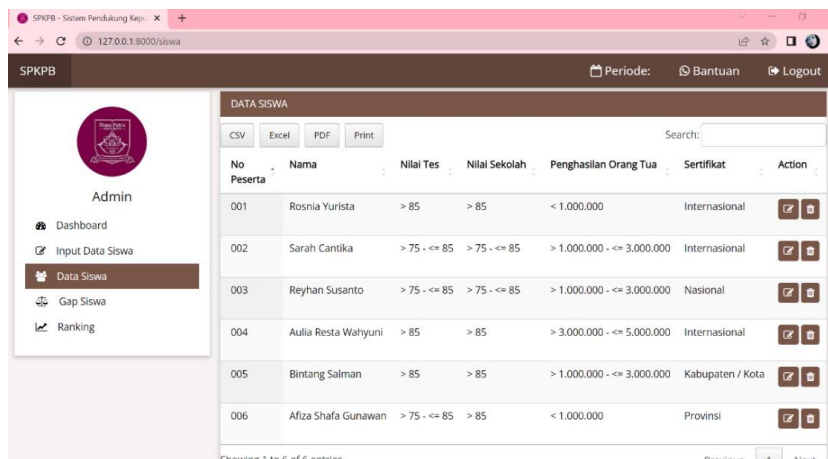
SPKPB - Sistem Pendukung Kepu ×

127.0.0.1:8000/siswa

SPKPB

Periode: Bantuan Logout

Admin

Dashboard

Input Data Siswa

Data Siswa

Gap Siswa

Ranking

DATA SISWA

CSV Excel PDF Print

Search:

| No Peserta | Nama | Nilai Tes | Nilai Sekolah | Penghasilan Orang Tua | Sertifikat | Action |
|---|---|---|---|---|---|---|
| 001 | Rosnia Yurista | > 85 | > 85 | < 1.000.000 | Internasional | |
| 002 | Sarah Cantika | > 75 - <= 85 | > 75 - <= 85 | > 1.000.000 - <= 3.000.000 | Internasional | |
| 003 | Reyhan Susanto | > 75 - <= 85 | > 75 - <= 85 | > 1.000.000 - <= 3.000.000 | Nasional | |
| 004 | Aulia Resta Wahyuni | > 85 | > 85 | > 3.000.000 - <= 5.000.000 | Internasional | |
| 005 | Bintang Salman | > 85 | > 85 | > 1.000.000 - <= 3.000.000 | Kabupaten / Kota | |
| 006 | Afiza Shafa Gunawan | > 75 - <= 85 | > 85 | < 1.000.000 | Provinsi | |

Showing 1 to 6 of 6 entries

Previous 1 Next